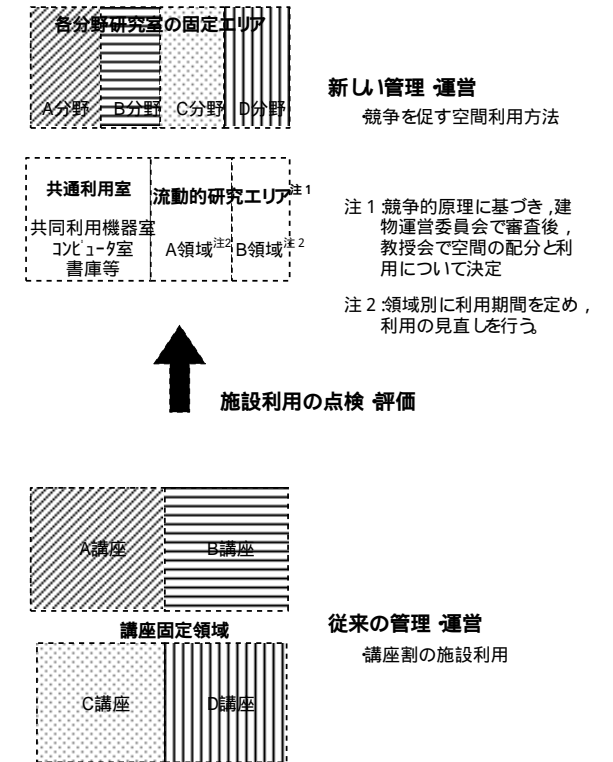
各分野研究室の固定エリア

A分野 B分野 C分野 D分野

新しい管理 運営

競争を促す空間利用方法

共通利用室

共同利用機器室
コンピュータ室
書庫等

流動的研究エリア注1

A領域注2 B領域注2

注1 競争的原理に基づき，建物運営委員会で審査後，教授会で空間の配分と利用について決定

注2 領域別に利用期間を定め，利用の見直しを行う。

施設利用の点検 評価

A講座 B講座

講座固定領域

C講座 D講座

従来の管理 運営

講座割の施設利用